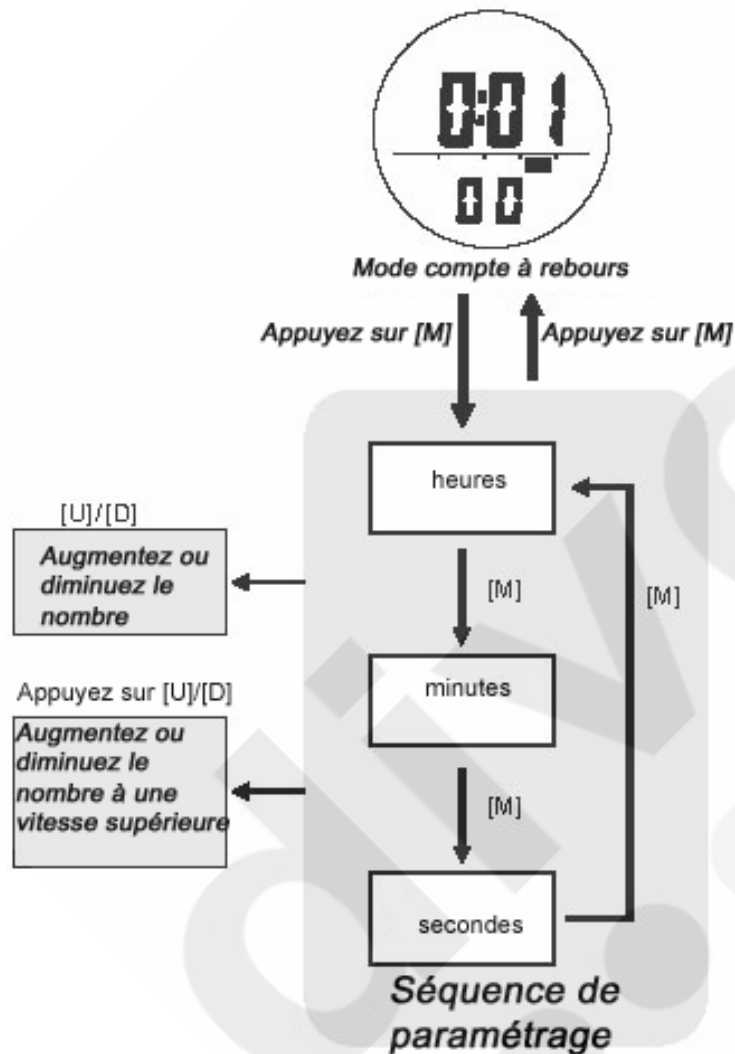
0:01
00

Mode compte à rebours

Appuyez sur [M]

Appuyez sur [M]

heures

[U]/[D]

Augmentez ou diminuez le nombre

[M]

[M]

Appuyez sur [U]/[D]

minutes

Augmentez ou diminuez le nombre à une vitesse supérieure

[M]

secondes

Séquence de paramétrage